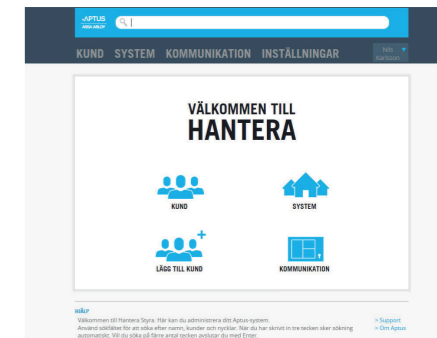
APTUS
ASSA ABLOY

KUND SYSTEM KOMMUNIKATION INSTÄLLNINGAR

Nils Karlsson

VÄLKOMMEN TILL
HANTERA

KUND

SYSTEM

LÄGG TILL KUND

KOMMUNIKATION

HJÄLP
Välkommen till Hantera Styra. Här kan du administrera ditt Aptus-system.
Använd sökfältet för att söka efter namn, kunder och nycklar. När du har skrivit in tre tecken sker sökning automatiskt. Vill du söka på färre antal tecken avslutar du med Enter.

> Support
> Om Aptus